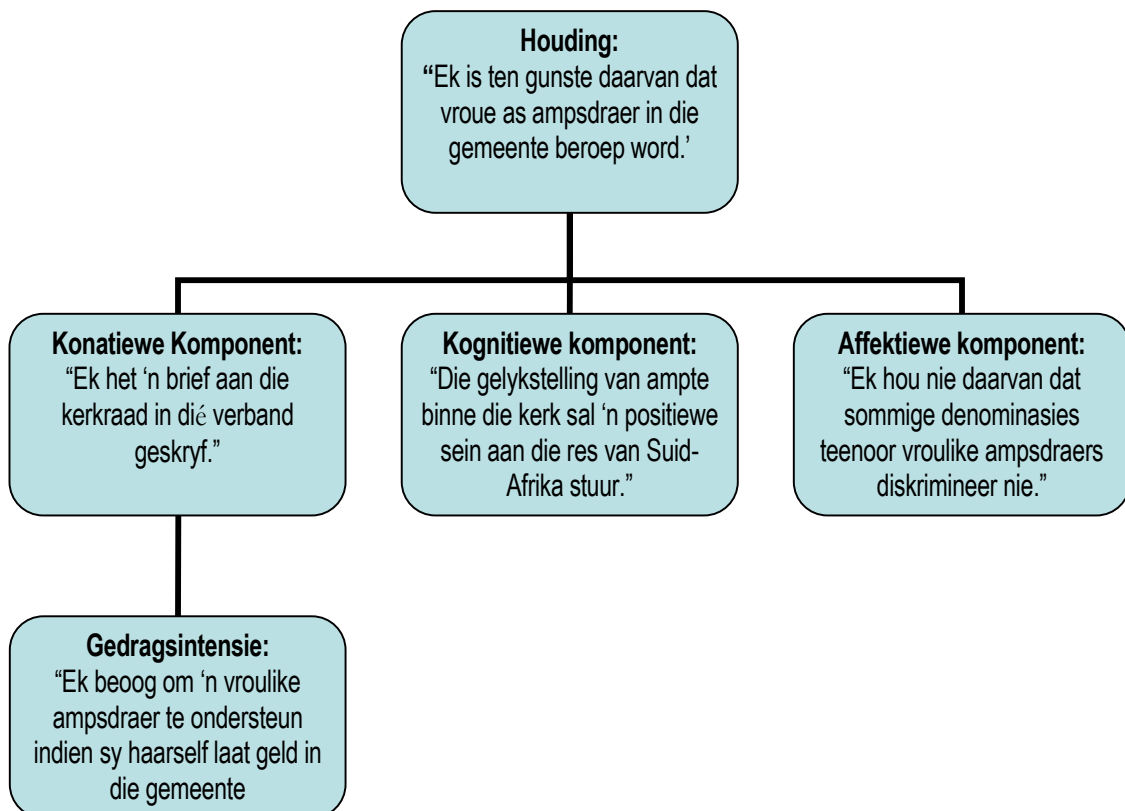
**Houding:**
"Ek is ten gunste daarvan dat vroue as ampsdraer in die gemeente beroep word.'

**Konatiewe Komponent:**
"Ek het 'n brief aan die kerkraad in dié verband geskryf."

**Kognitiewe komponent:**
"Die gelykstelling van ampte binne die kerk sal 'n positiewe sein aan die res van Suid-Afrika stuur."

**Affektiewe komponent:**
"Ek hou nie daarvan dat sommige denominasies teenoor vroulike ampsdraers diskrimineer nie."

**Gedragsintensie:**
"Ek beoog om 'n vroulike ampsdraer te ondersteun indien sy haarself laat geld in die gemeente